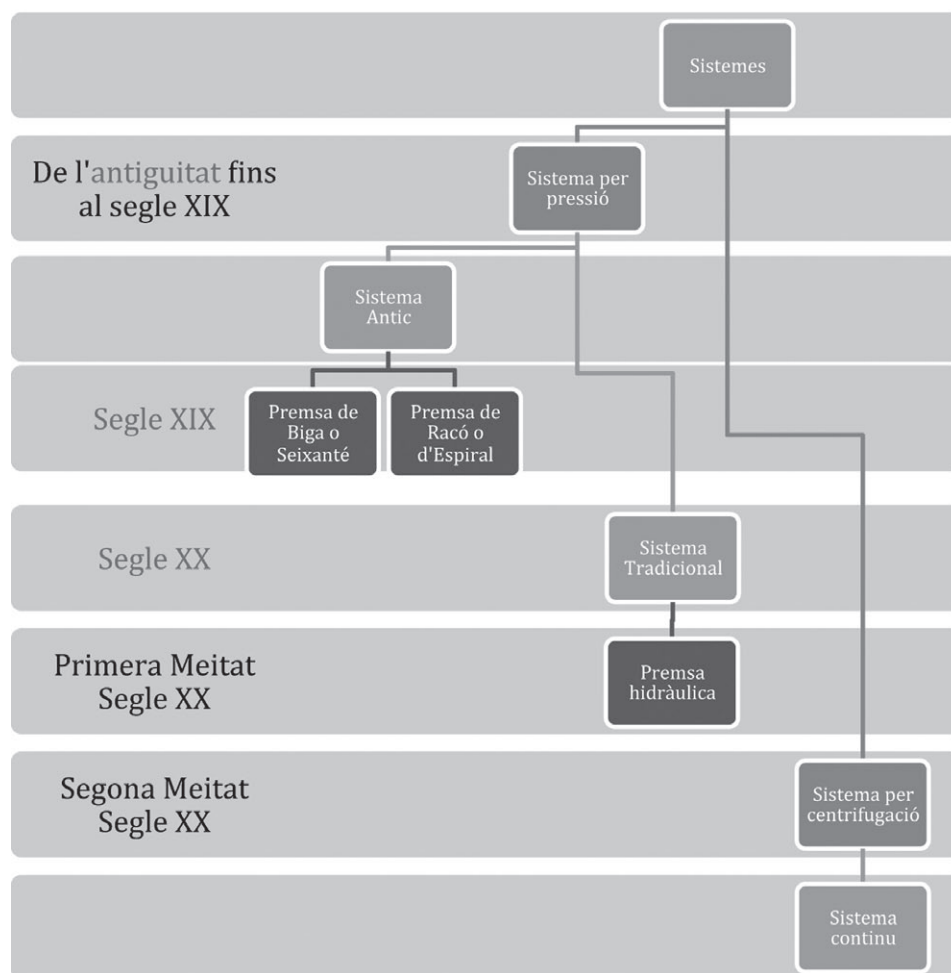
Sistemes

De l'antiguitat fins al segle XIX

Sistema per pressió

Sistema Antic

Segle XIX

Premsa de Biga o Seixanté

Premsa de Racó o d'Espiral

Segle XX

Sistema Tradicional

Primera Meitat Segle XX

Premsa hidràulica

Segona Meitat Segle XX

Sistema per centrifugació

Sistema continu